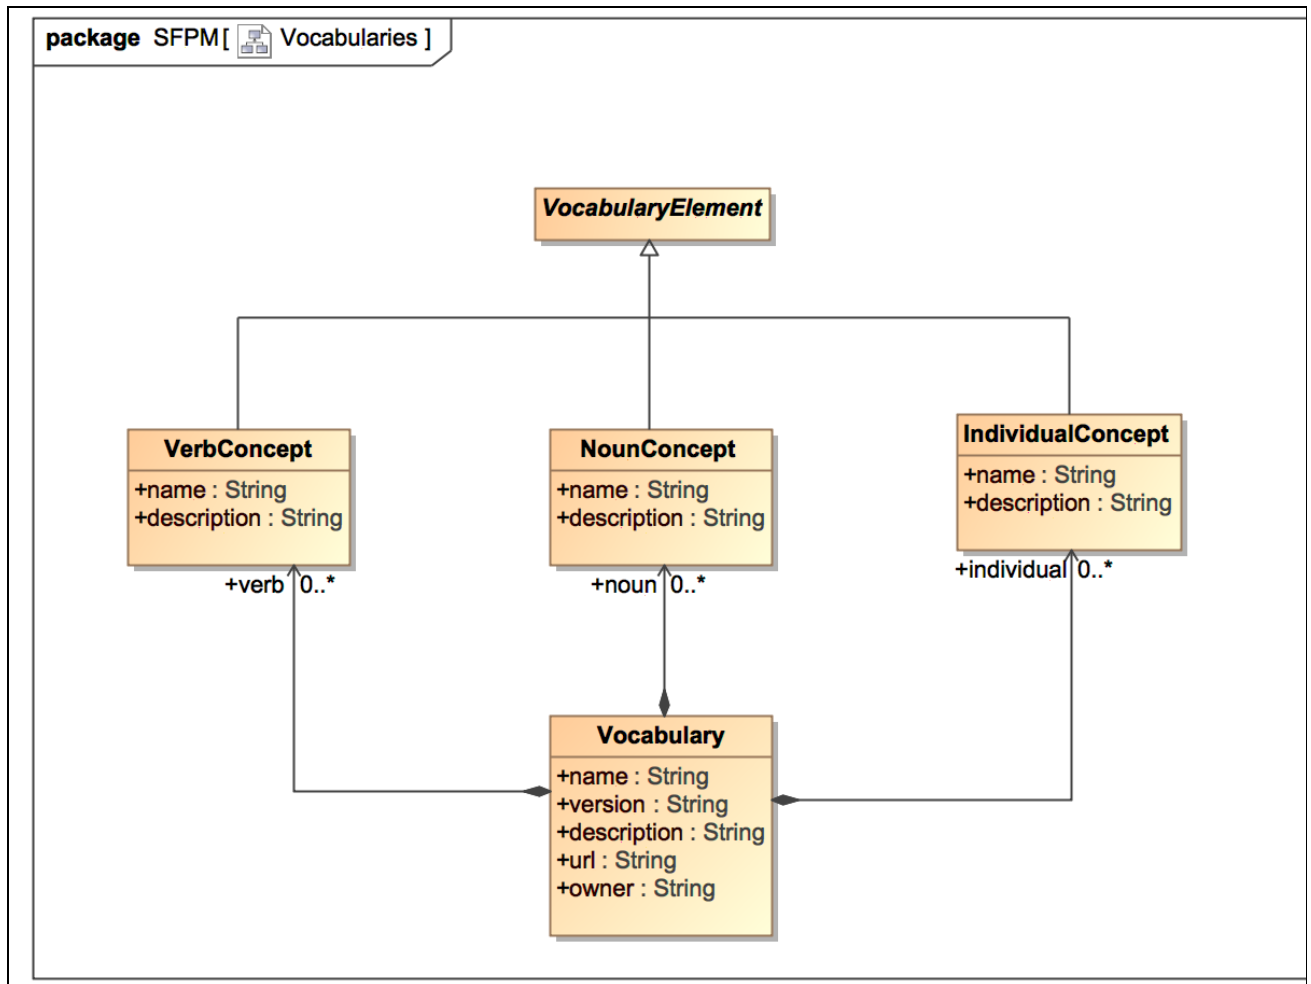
package SFPM [ Vocabularies ]

VocabularyElement

VerbConcept
+name : String
+description : String

NounConcept
+name : String
+description : String

IndividualConcept
+name : String
+description : String

+verb 0..*

+noun 0..*

+individual 0..*

Vocabulary
+name : String
+version : String
+description : String
+url : String
+owner : String